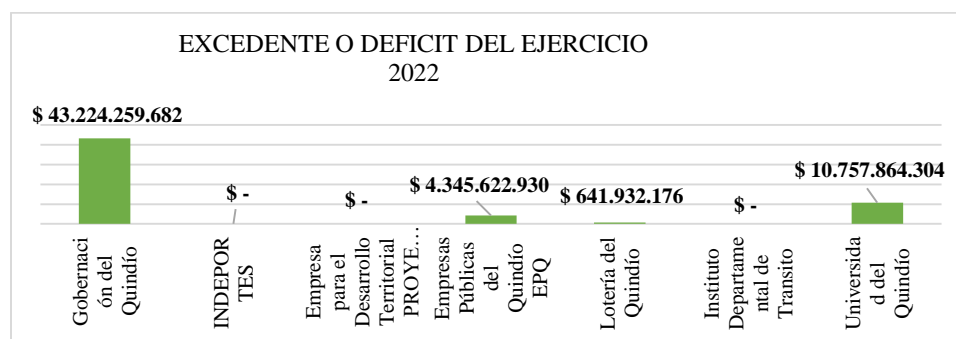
EXCEDENTE O DEFICIT DEL EJERCICIO
2022

$ 43.224.259.682

$ -

$ -

$ 4.345.622.930

$ 641.932.176

$ -

$ 10.757.864.304

Gobernación del Quindío

INDEPORTES

Empresa para el Desarrollo Territorial PROYE…

Empresas Públicas del Quindío EPQ

Lotería del Quindío

Instituto Departamental de Transito

Universidad del Quindío